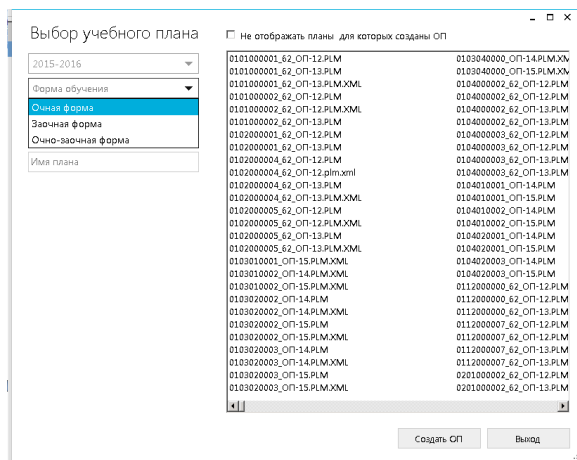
Выбор учебного плана

_ □ ×

Не отображать планы для которых созданы ОП

2015-2016

Форма обучения

Очная форма
Заочная форма
Очно-заочная форма

Имя плана

0101000001_62_ОП-12.PLM
0101000001_62_ОП-13.PLM
0101000001_62_ОП-13.PLM.XML
0101000002_62_ОП-12.PLM
0101000002_62_ОП-12.PLM.XML
0101000002_62_ОП-13.PLM
0102000001_62_ОП-12.PLM
0102000001_62_ОП-13.PLM
0102000004_62_ОП-12.PLM
0102000004_62_ОП-12.plm.xml
0102000004_62_ОП-13.PLM
0102000004_62_ОП-13.PLM.XML
0102000005_62_ОП-12.PLM
0102000005_62_ОП-12.PLM.XML
0102000005_62_ОП-13.PLM
0102000005_62_ОП-13.PLM.XML
0103010001_ОП-15.PLM.XML
0103010002_ОП-14.PLM.XML
0103010002_ОП-15.PLM.XML
0103020002_ОП-14.PLM
0103020002_ОП-14.PLM.XML
0103020002_ОП-15.PLM
0103020002_ОП-15.PLM.XML
0103020003_ОП-14.PLM
0103020003_ОП-14.PLM.XML
0103020003_ОП-15.PLM
0103020003_ОП-15.PLM.XML

0103040000_ОП-14.PLM.XM
0103040000_ОП-15.PLM.XM
0104000002_62_ОП-12.PLM
0104000002_62_ОП-13.PLM
0104000002_62_ОП-13.PLM
0104000003_62_ОП-12.PLM
0104000003_62_ОП-13.PLM
0104000003_62_ОП-13.PLM
0104000003_62_ОП-13.PLM
0104000003_62_ОП-13.PLM
0104010001_ОП-14.PLM
0104010001_ОП-15.PLM
0104010002_ОП-14.PLM
0104010002_ОП-15.PLM
0104020001_ОП-14.PLM
0104020001_ОП-15.PLM
0104020003_ОП-14.PLM
0104020003_ОП-15.PLM
0112000000_62_ОП-12.PLM
0112000000_62_ОП-13.PLM
0112000002_62_ОП-12.PLM
0112000002_62_ОП-13.PLM
0112000007_62_ОП-12.PLM
0112000007_62_ОП-13.PLM
0112000007_62_ОП-12.PLM
0112000007_62_ОП-13.PLM
0201000002_62_ОП-12.PLM
0201000002_62_ОП-13.PLM

Создать ОП

Выход